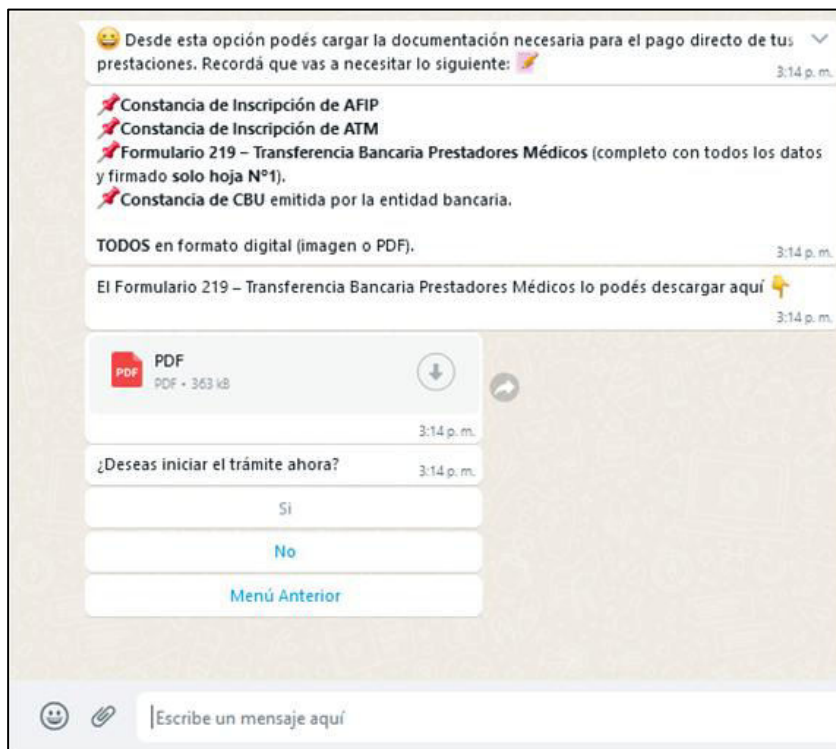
😀 Desde esta opción podés cargar la documentación necesaria para el pago directo de tus prestaciones. Recordá que vas a necesitar lo siguiente: 📝
3:14 p. m.

📌Constancia de Inscripción de AFIP
📌Constancia de Inscripción de ATM
📌Formulario 219 – Transferencia Bancaria Prestadores Médicos (completo con todos los datos y firmado solo hoja N°1).
📌Constancia de CBU emitida por la entidad bancaria.

TODOS en formato digital (imagen o PDF).
3:14 p. m.

El Formulario 219 – Transferencia Bancaria Prestadores Médicos lo podés descargar aquí 👇
3:14 p. m.

PDF
PDF • 363 kB
3:14 p. m.

¿Deseas iniciar el trámite ahora?
3:14 p. m.

Si

No

Menú Anterior

Escribe un mensaje aquí